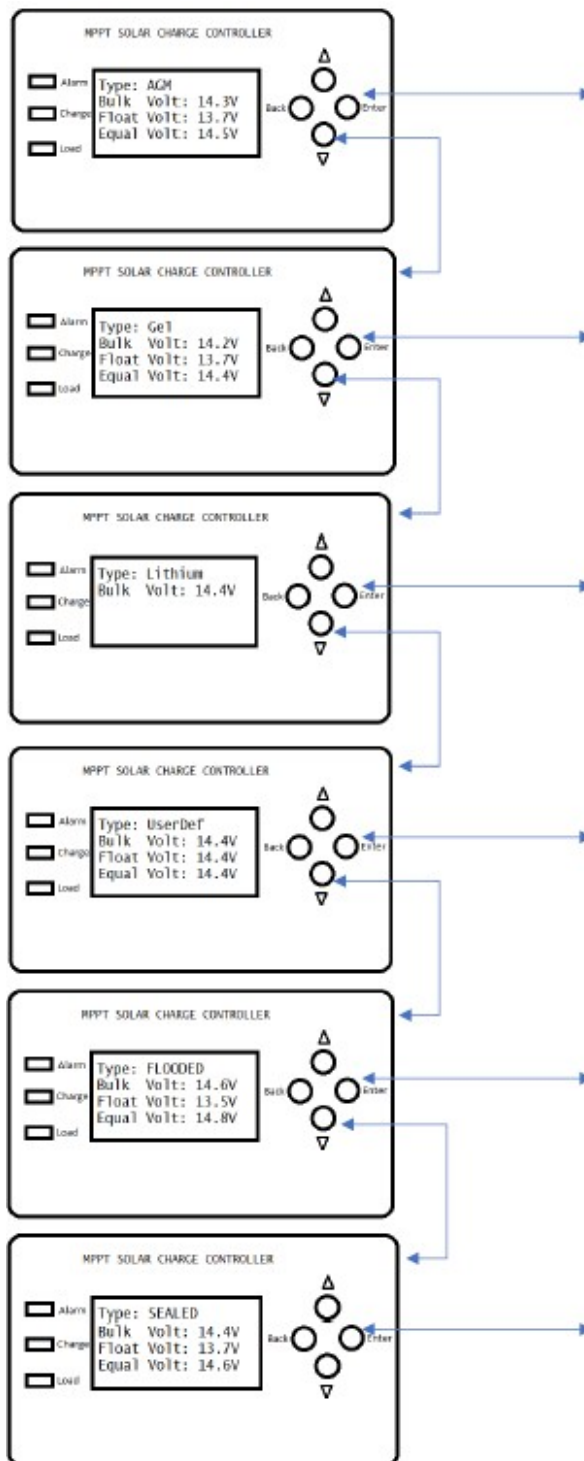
MPPT SOLAR CHARGE CONTROLLER

Alarm
Charge
Load

Type: AGM
Bulk Volt: 14.3V
Float Volt: 13.7V
Equal Volt: 14.5V

Back
Enter

MPPT SOLAR CHARGE CONTROLLER

Alarm
Charge
Load

Type: Gel
Bulk Volt: 14.2V
Float Volt: 13.7V
Equal Volt: 14.4V

Back
Enter

MPPT SOLAR CHARGE CONTROLLER

Alarm
Charge
Load

Type: Lithium
Bulk Volt: 14.4V

Back
Enter

MPPT SOLAR CHARGE CONTROLLER

Alarm
Charge
Load

Type: UserDef
Bulk Volt: 14.4V
Float Volt: 14.4V
Equal Volt: 14.4V

Back
Enter

MPPT SOLAR CHARGE CONTROLLER

Alarm
Charge
Load

Type: FLOODED
Bulk Volt: 14.6V
Float Volt: 13.5V
Equal Volt: 14.8V

Back
Enter

MPPT SOLAR CHARGE CONTROLLER

Alarm
Charge
Load

Type: SEALED
Bulk Volt: 14.4V
Float Volt: 13.7V
Equal Volt: 14.6V

Back
Enter